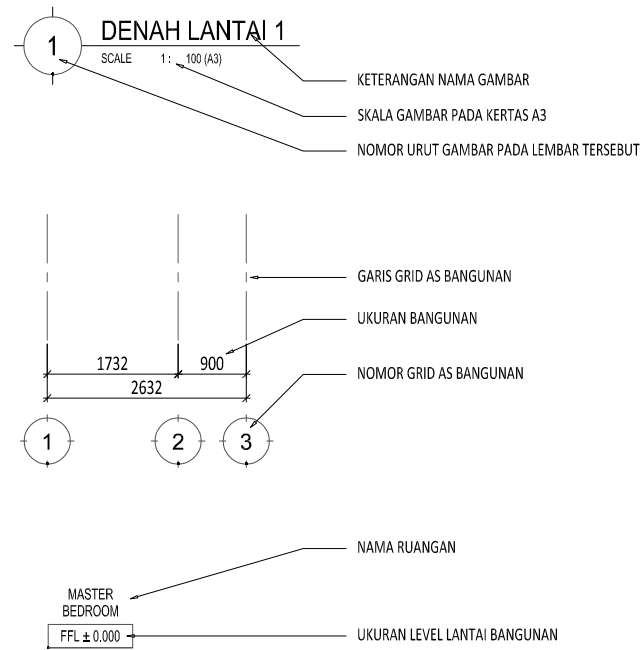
1

DENAH LANTAI 1

SCALE 1 : 100 (A3)

KETERANGAN NAMA GAMBAR

SKALA GAMBAR PADA KERTAS A3

NOMOR URUT GAMBAR PADA LEMBAR TERSEBUT

GARIS GRID AS BANGUNAN

UKURAN BANGUNAN

1732

900

2632

NOMOR GRID AS BANGUNAN

1

2

3

NAMA RUANGAN

MASTER BEDROOM

FFL $\pm$ 0.000

UKURAN LEVEL LANTAI BANGUNAN